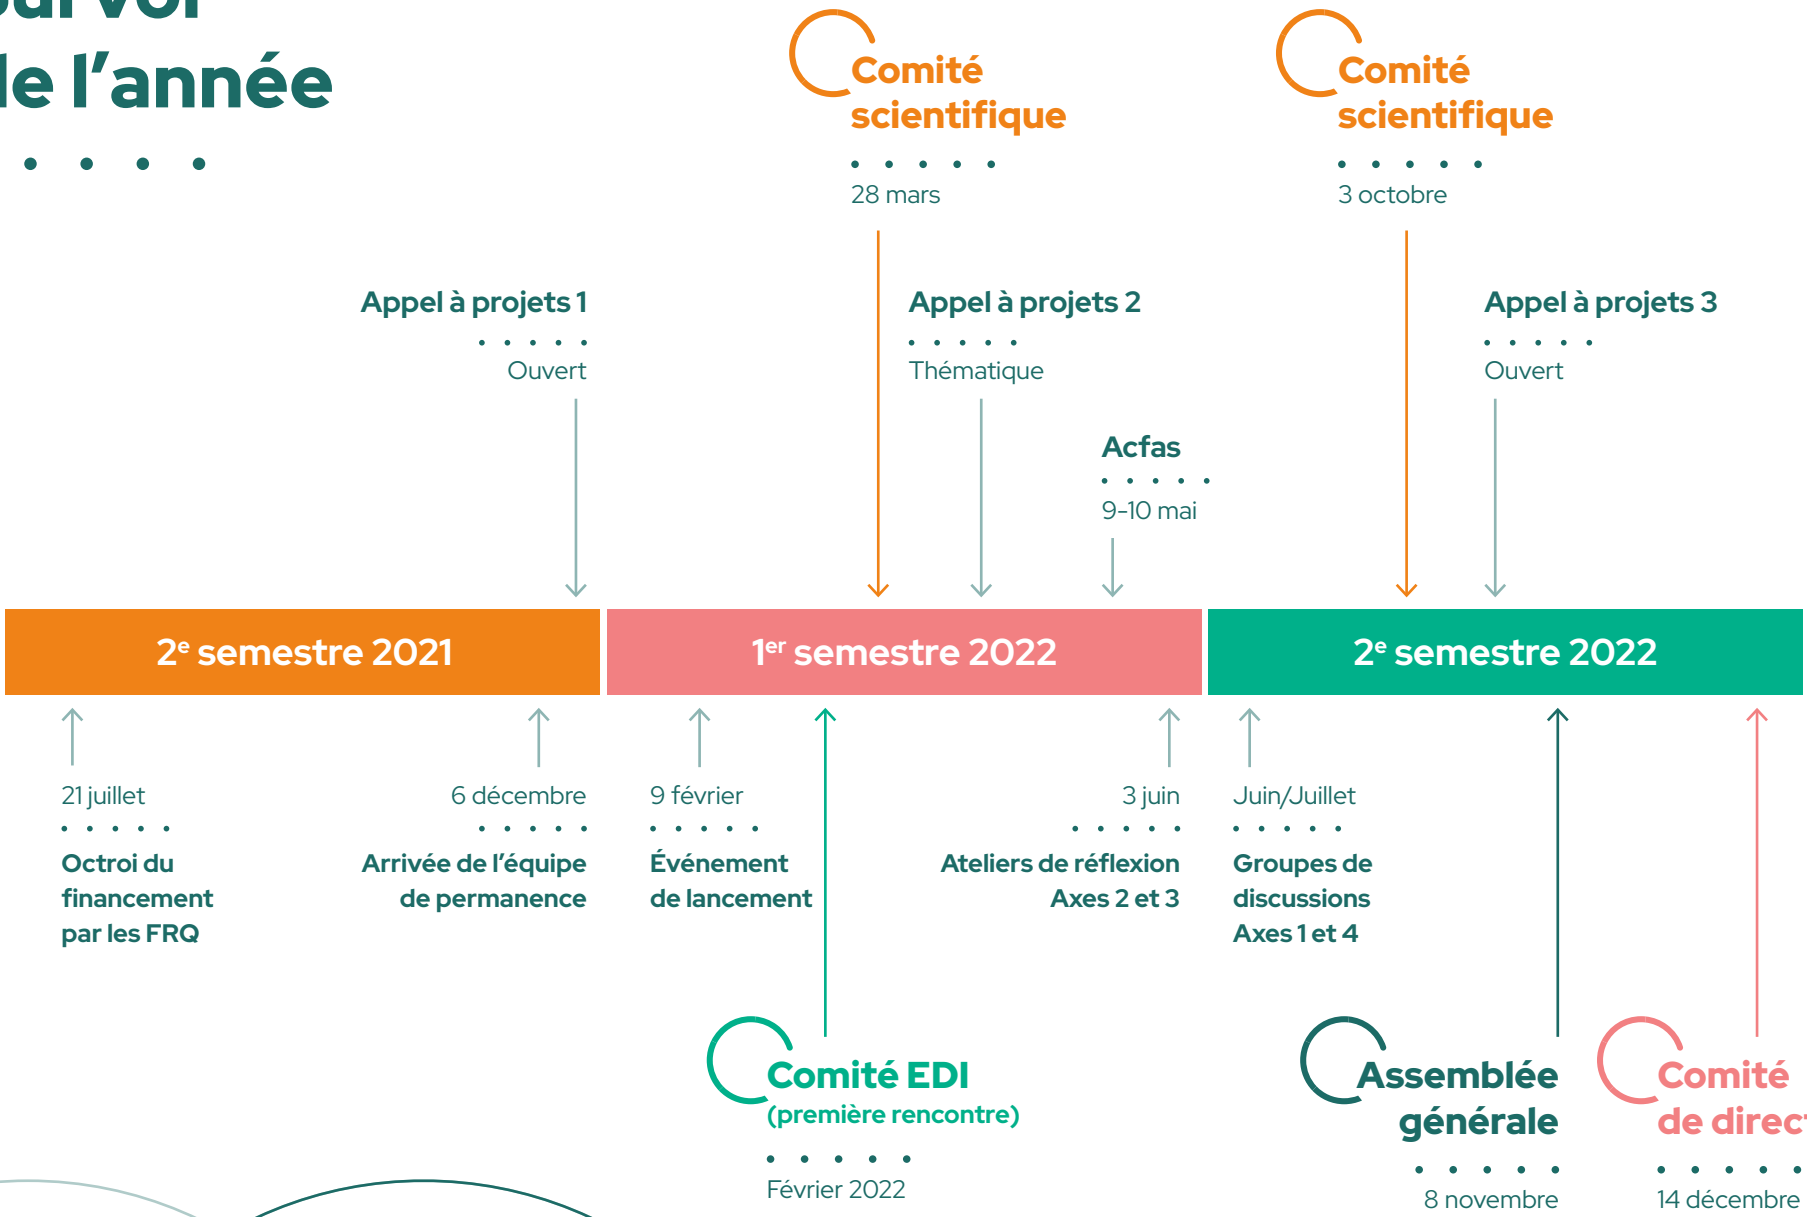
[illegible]
le l'année

Comité scientifique
28 mars

Comité scientifique
3 octobre

Appel à projets 1
Ouvert

Appel à projets 2
Thématique

Acfas
9-10 mai

Appel à projets 3
Ouvert

2e semestre 2021

1er semestre 2022

2e semestre 2022

21 juillet
Octroi du financement par les FRQ

6 décembre
Arrivée de l'équipe de permanence

9 février
Événement de lancement

3 juin
Ateliers de réflexion Axes 2 et 3

Juin/Juillet
Groupes de discussions Axes 1 et 4

Comité EDI
(première rencontre)
Février 2022

Assemblée générale
8 novembre

Comité de direct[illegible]
14 décembre